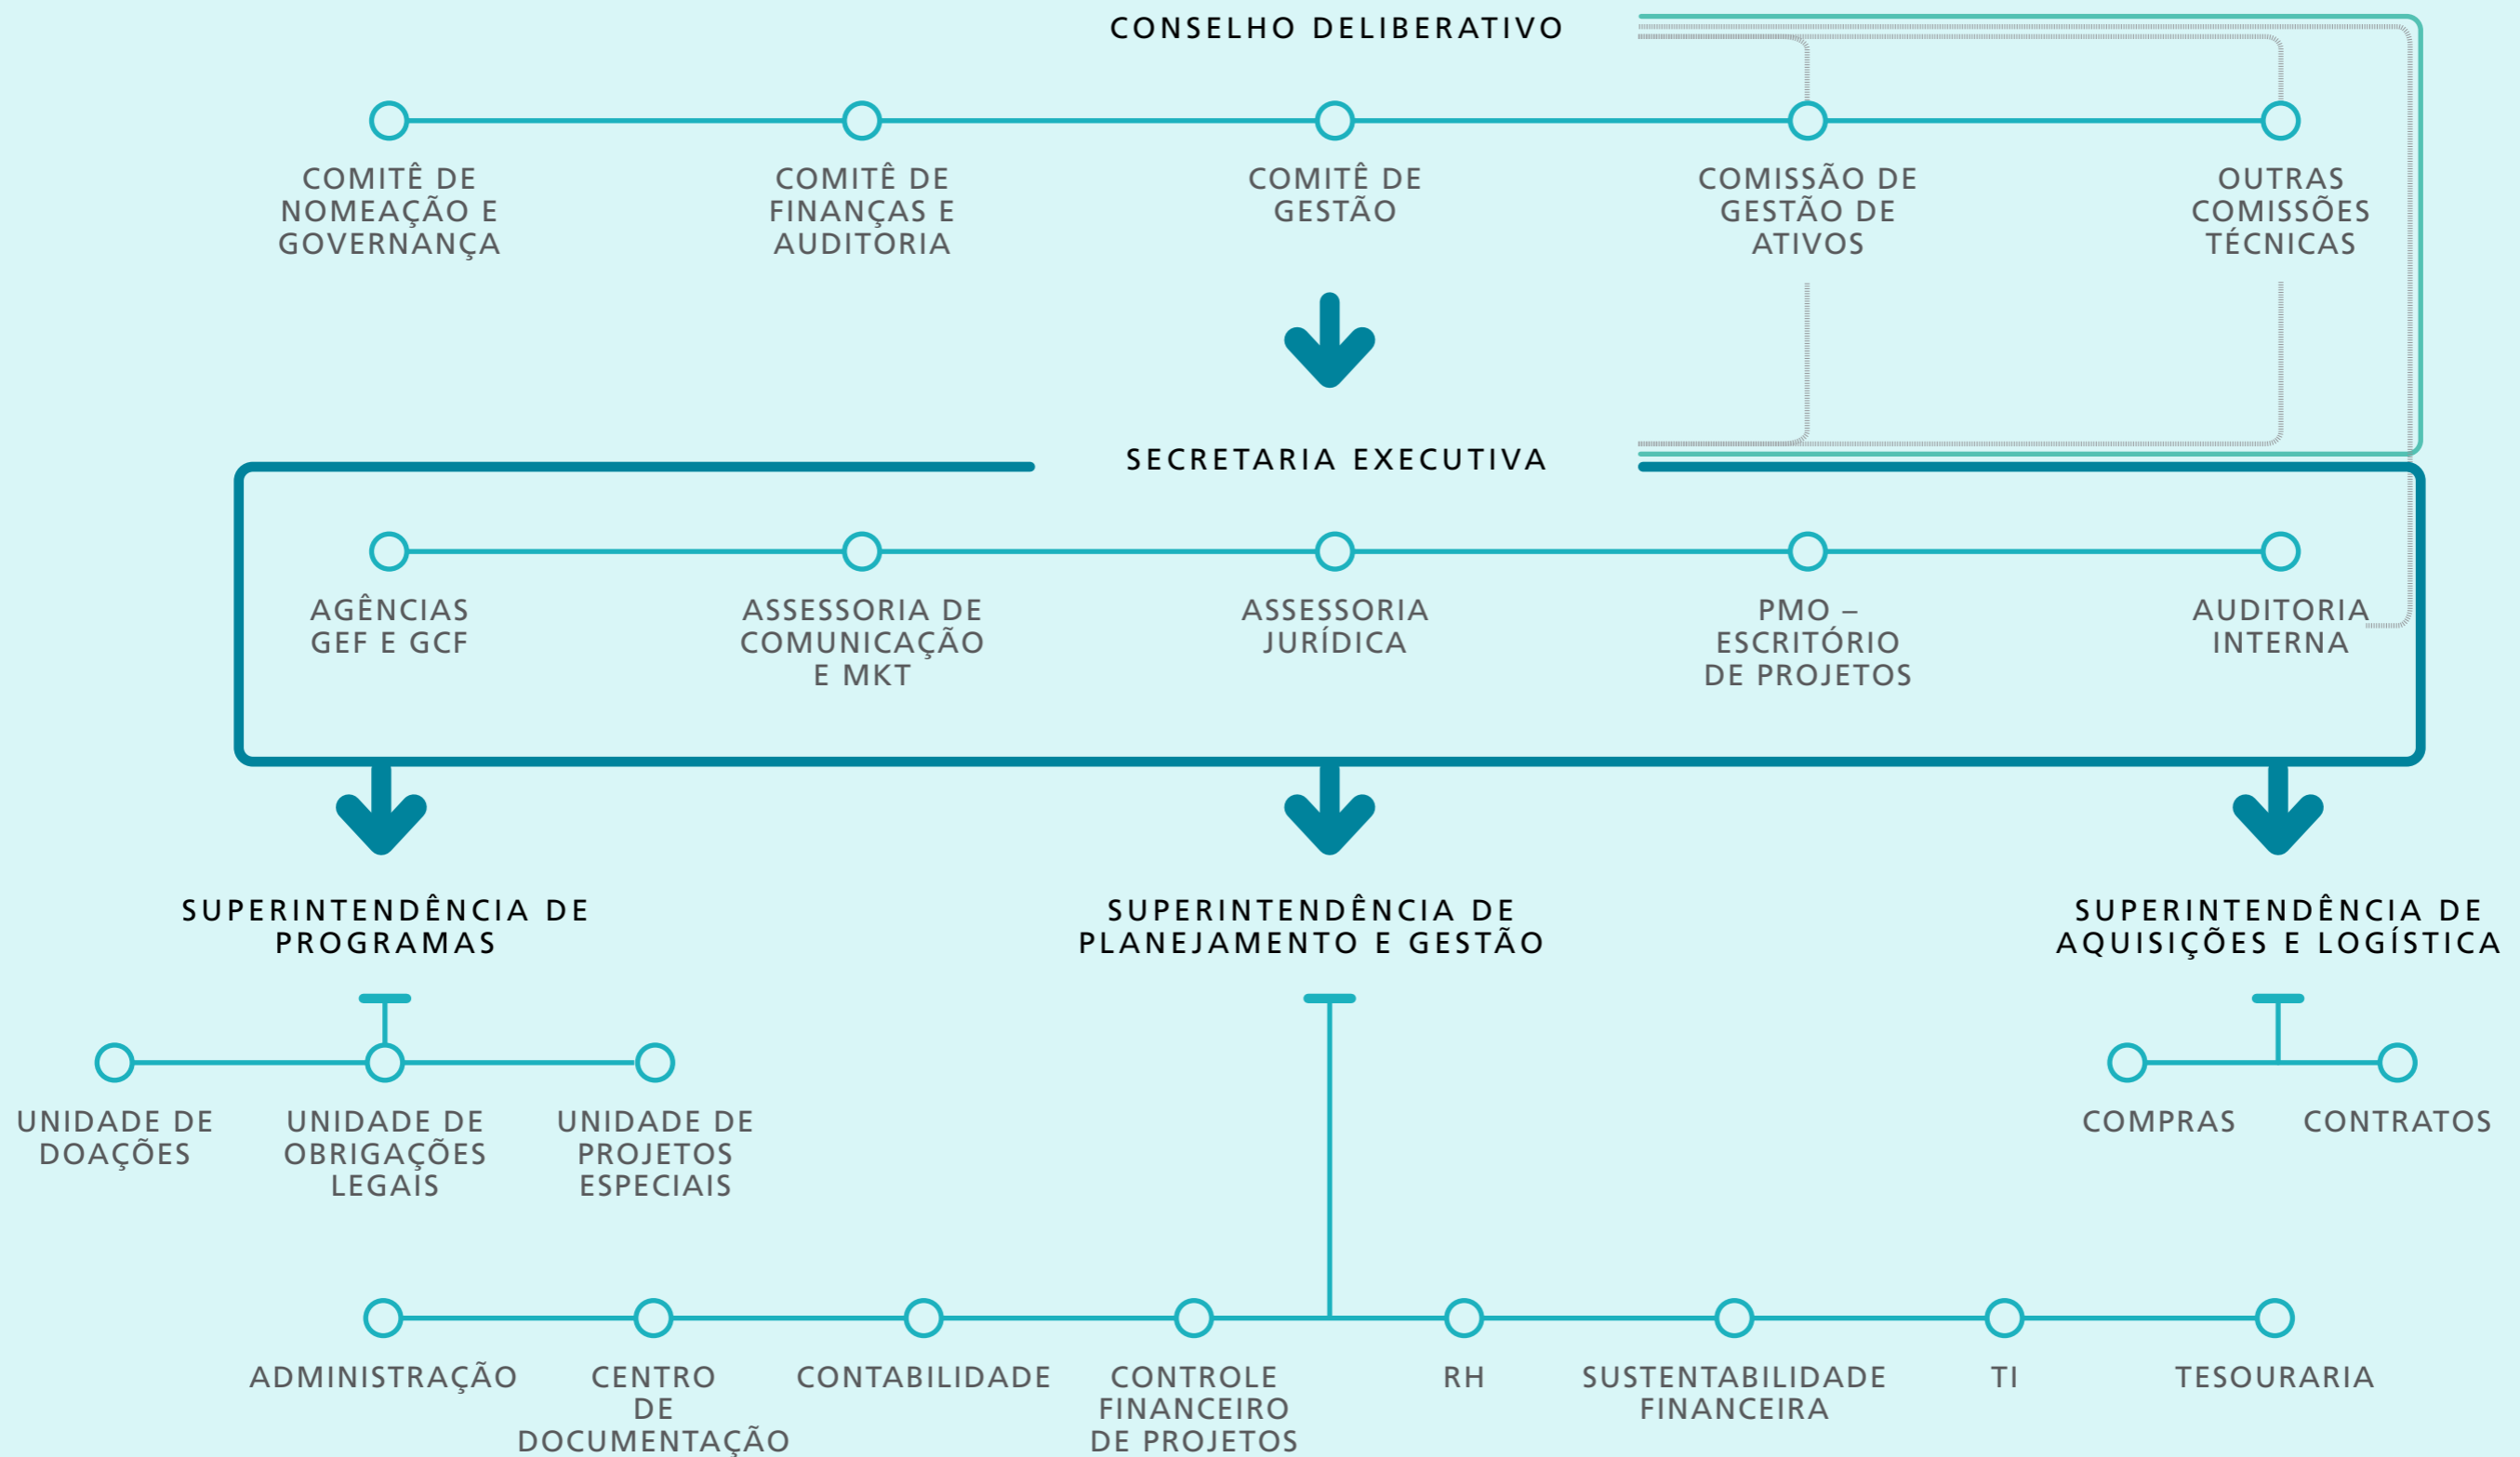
CONSELHO DELIBERATIVO

COMITÊ DE NOMEAÇÃO E GOVERNANÇA

COMITÊ DE FINANÇAS E AUDITORIA

COMITÊ DE GESTÃO

COMISSÃO DE GESTÃO DE ATIVOS

OUTRAS COMISSÕES TÉCNICAS

SECRETARIA EXECUTIVA

AGÊNCIAS GEF E GCF

ASSESSORIA DE COMUNICAÇÃO E MKT

ASSESSORIA JURÍDICA

PMO – ESCRITÓRIO DE PROJETOS

AUDITORIA INTERNA

SUPERINTENDÊNCIA DE PROGRAMAS

SUPERINTENDÊNCIA DE PLANEJAMENTO E GESTÃO

SUPERINTENDÊNCIA DE AQUISIÇÕES E LOGÍSTICA

UNIDADE DE DOAÇÕES

UNIDADE DE OBRIGAÇÕES LEGAIS

UNIDADE DE PROJETOS ESPECIAIS

COMPRAS

CONTRATOS

ADMINISTRAÇÃO

CENTRO DE DOCUMENTAÇÃO

CONTABILIDADE

CONTROLE FINANCEIRO DE PROJETOS

RH

SUSTENTABILIDADE FINANCEIRA

TI

TESOURARIA